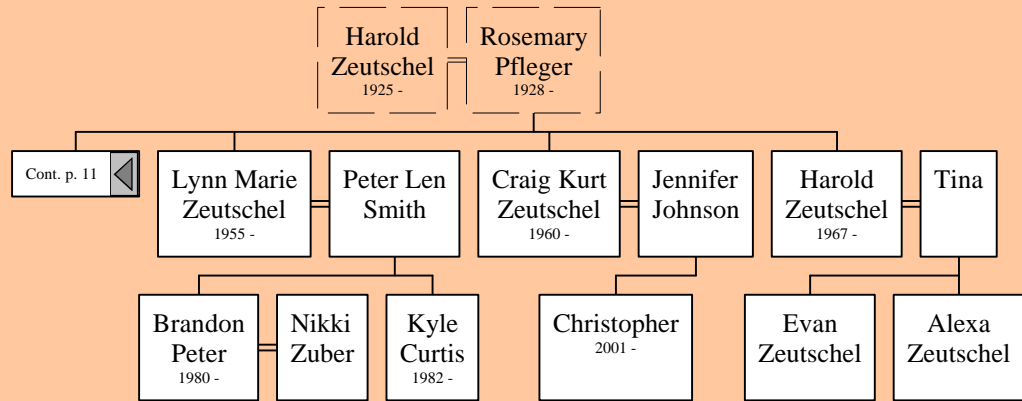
Harold Zeutschel
1925 -

Rosemary Pfleger
1928 -

Cont. p. 11

Lynn Marie Zeutschel
1955 -

Peter Len Smith

Craig Kurt Zeutschel
1960 -

Jennifer Johnson

Harold Zeutschel
1967 -

Tina

Brandon Peter
1980 -

Nikki Zuber

Kyle Curtis
1982 -

Christopher
2001 -

Evan Zeutschel

Alexa Zeutschel